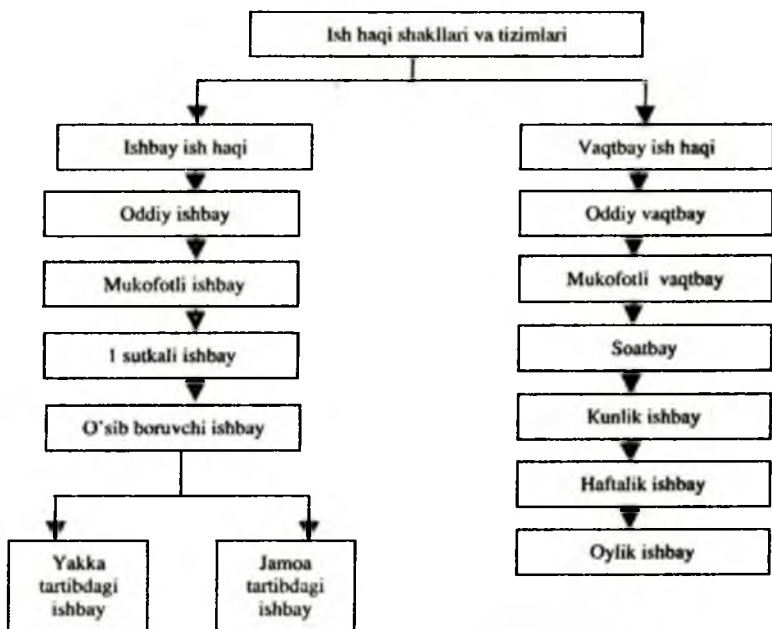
Ish haqi shakllari va tizimlari

Ishbay ish haqi

Oddiy ishbay

Mukofotli ishbay

1 sutkali ishbay

O'sib boruvchi ishbay

Yakka tartibdagi ishbay

Jamoa tartibdagi ishbay

Vaqtbay ish haqi

Oddiy vaqtbay

Mukofotli vaqtbay

Soatbay

Kunlik ishbay

Haftalik ishbay

Oylik ishbay